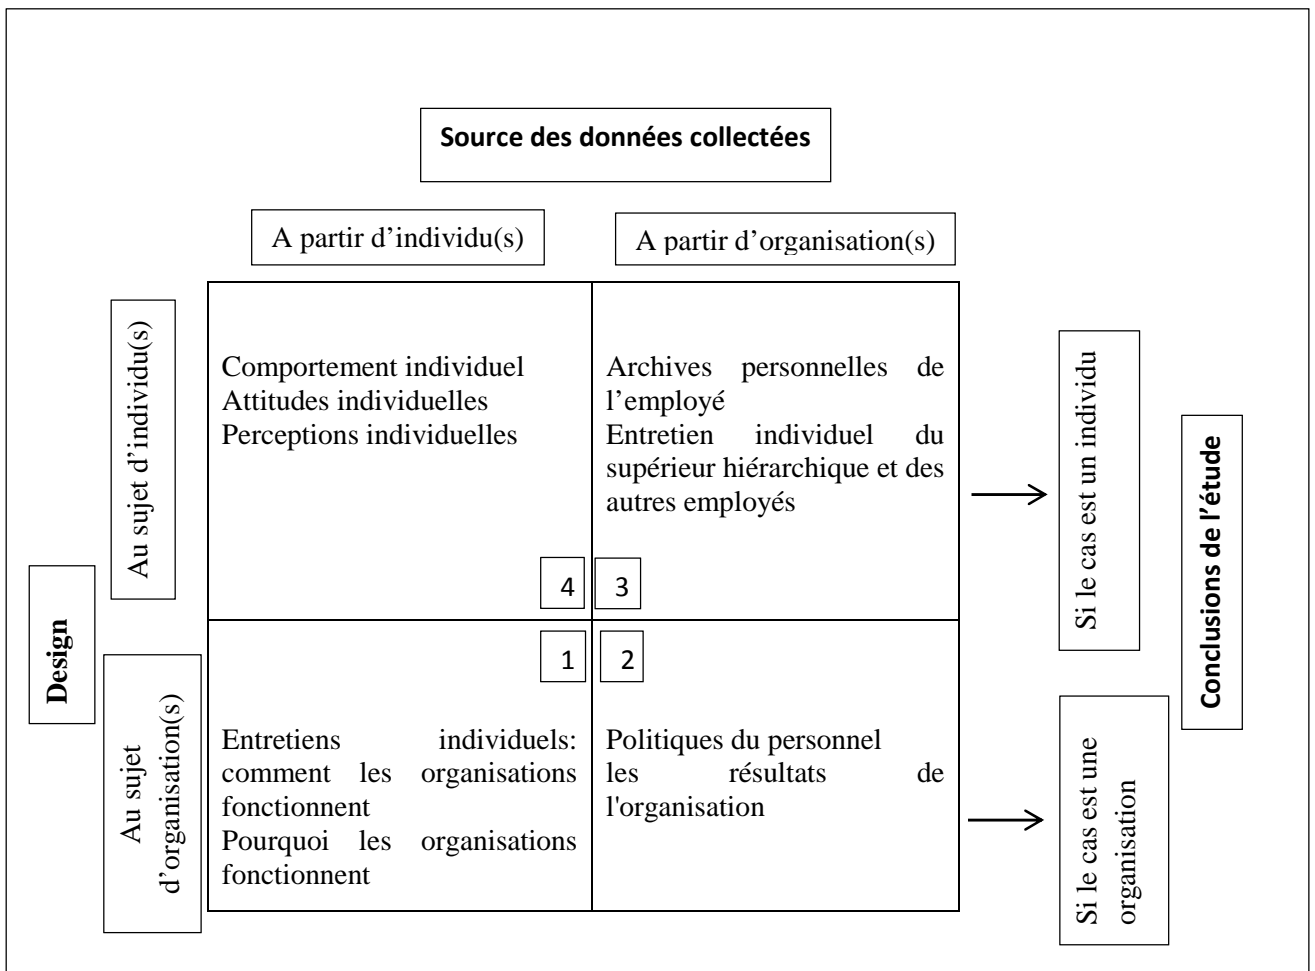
Source des données collectées

A partir d'individu(s)

A partir d'organisation(s)

Design

Au sujet d'individu(s)

Au sujet d'organisation(s)

Comportement individuel
Attitudes individuelles
Perceptions individuelles

4

Archives personnelles de l'employé
Entretien individuel du supérieur hiérarchique et des autres employés

3

1

Entretiens individuels: comment les organisations fonctionnent
Pourquoi les organisations fonctionnent

2

Politiques du personnel
les résultats de l'organisation

Si le cas est un individu

Si le cas est une organisation

Conclusions de l'étude